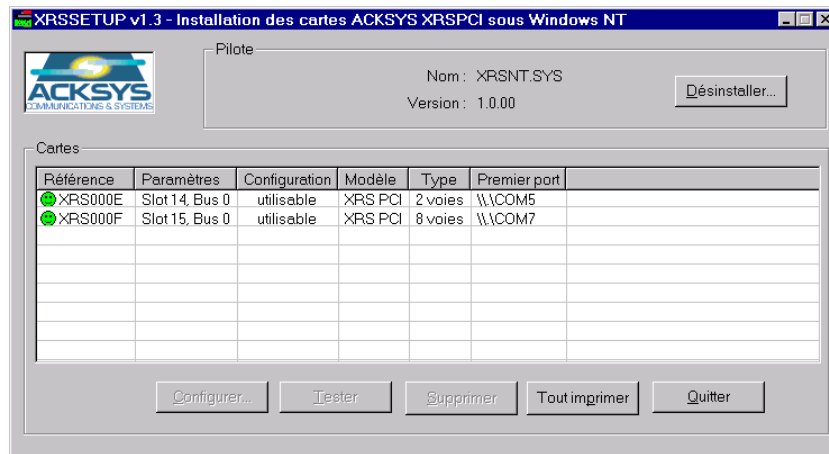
XRSSETUP v1.3 - Installation des cartes ACKSYS XRSPCI sous Windows NT

ACKSYS COMMUNICATIONS & SYSTEMS

Pilote

Nom : XRSNT.SYS

Version : 1.0.00

Désinstaller...

Cartes

| Référence | Paramètres | Configuration | Modèle | Type | Premier port |
|---|---|---|---|---|---|
| XRS000E | Slot 14, Bus 0 | utilisable | XRS PCI | 2 voies | \\.\COM5 |
| XRS000F | Slot 15, Bus 0 | utilisable | XRS PCI | 8 voies | \\.\COM7 |

Configurer... Tester Supprimer Tout imprimer Quitter